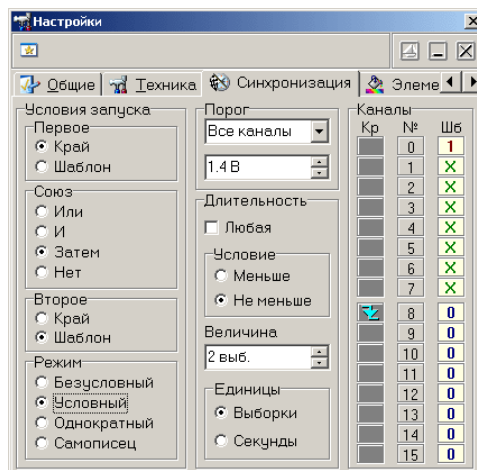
Настройки

Общие | Техника | Синхронизация | Элеме

Условия запуска
Первое
Край
Шаблон

Союз
Или
И
Затем
Нет

Второе
Край
Шаблон

Режим
Безусловный
Условный
Однократный
Самописец

Порог
Все каналы
1.4 В

Длительность
Любая

Условие
Меньше
Не меньше

Величина
2 выб.

Единицы
Выборки
Секунды

Каналы
| Кр | № | Шб |
|---|---|---|
| | 0 | 1 |
| | 1 | X |
| | 2 | X |
| | 3 | X |
| | 4 | X |
| | 5 | X |
| | 6 | X |
| | 7 | X |
| | 8 | 0 |
| | 9 | 0 |
| | 10 | 0 |
| | 11 | 0 |
| | 12 | 0 |
| | 13 | 0 |
| | 14 | 0 |
| | 15 | 0 |